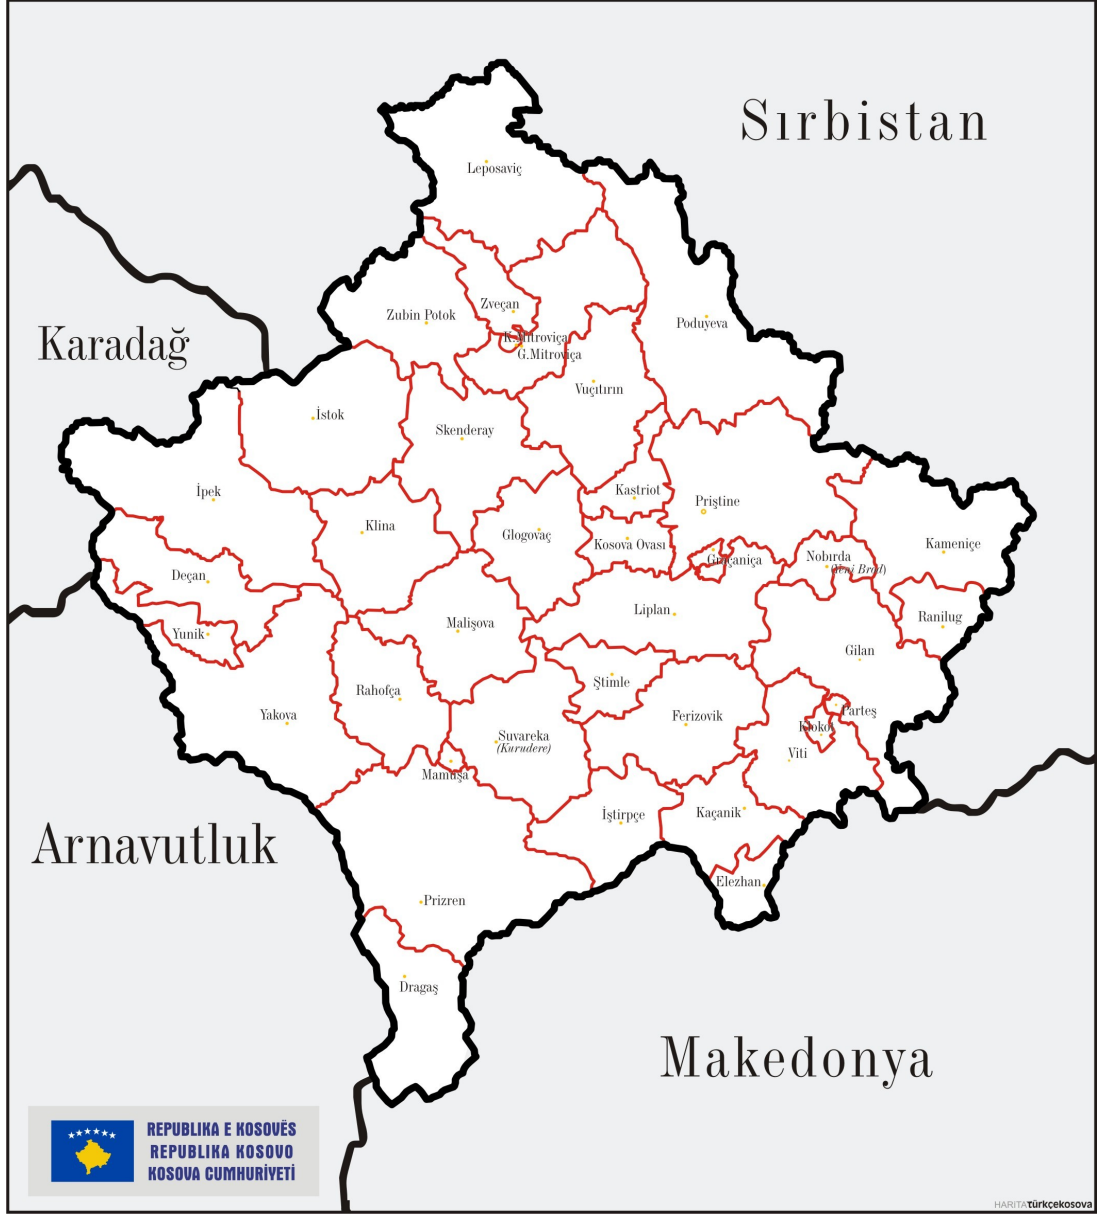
Sırbistan

Karadağ

Arnavutluk

Makedonya

Leposaviç

Zveçan

Zubin Potok

K.Mitroviça

G.Mitroviça

Poduyeva

Vuçıtırın

İstok

Skenderay

İpek

Kastriot

Priştine

Klina

Glogovaç

Kosova Ovası

Graçaniça

Nobırda (Yeni Brdi)

Kameniçe

Deçan

Liplan

Ranilug

Yunik

Malişova

Gilan

Rahofça

Ştimle

Parteş

Yakova

Ferizovik

Klokot

Suvareka (Kurudere)

Viti

Mamuşa

İştirpçe

Kaçanik

Elezhan

Prizren

Dragaş

REPUBLIKA E KOSOVËS
REPUBLIKA KOSOVO
KOSOVA CUMHURİYETİ

HARITA türkçekosova